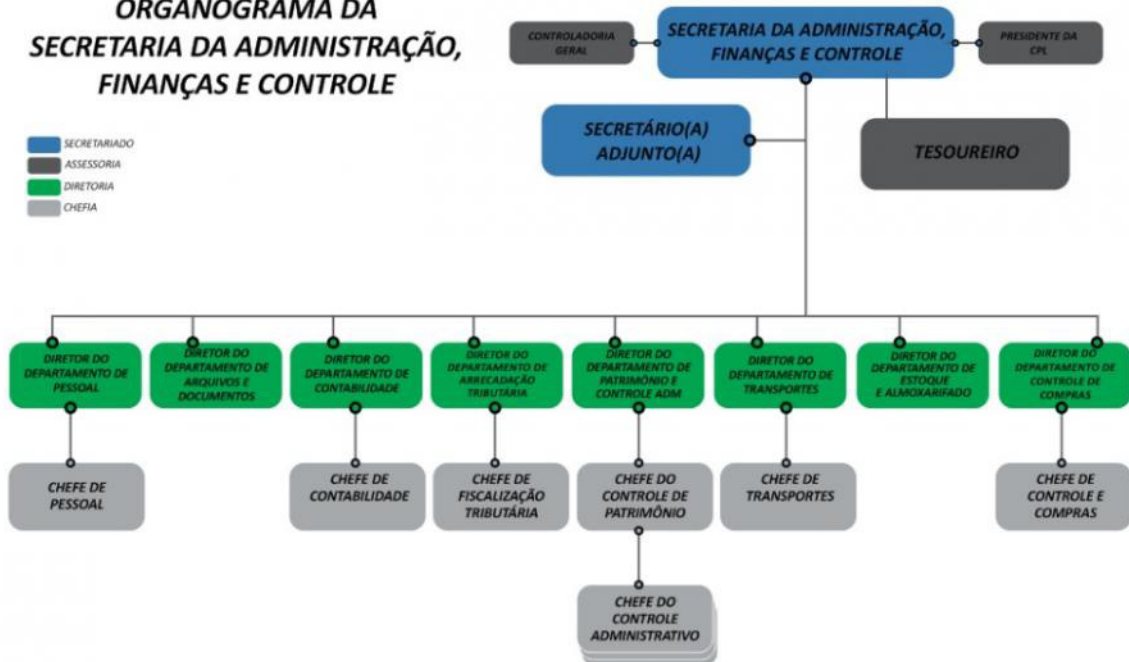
ORGANOGRAMA DA SECRETARIA DA ADMINISTRAÇÃO, FINANÇAS E CONTROLE

SECRETARIADO
ASSESSORIA
DIRETORIA
CHEFIA

CONTROLADORIA GERAL

SECRETARIA DA ADMINISTRAÇÃO, FINANÇAS E CONTROLE

PRESIDENTE DA CPL

SECRETÁRIO(A) ADJUNTO(A)

TESOUREIRO

DIRETOR DO DEPARTAMENTO DE PESSOAL

DIRETOR DO DEPARTAMENTO DE ARQUIVOS E DOCUMENTOS

DIRETOR DO DEPARTAMENTO DE CONTABILIDADE

DIRETOR DO DEPARTAMENTO DE ARRECADAÇÃO TRIBUTÁRIA

DIRETOR DO DEPARTAMENTO DE PATRIMÔNIO E CONTROLE ADM

DIRETOR DO DEPARTAMENTO DE TRANSPORTES

DIRETOR DO DEPARTAMENTO DE ESTOQUE E ALMOXARIFADO

DIRETOR DO DEPARTAMENTO DE CONTROLE DE COMPRAS

CHEFE DE PESSOAL

CHEFE DE CONTABILIDADE

CHEFE DE FISCALIZAÇÃO TRIBUTÁRIA

CHEFE DO CONTROLE DE PATRIMÔNIO

CHEFE DE TRANSPORTES

CHEFE DE CONTROLE E COMPRAS

CHEFE DO CONTROLE ADMINISTRATIVO